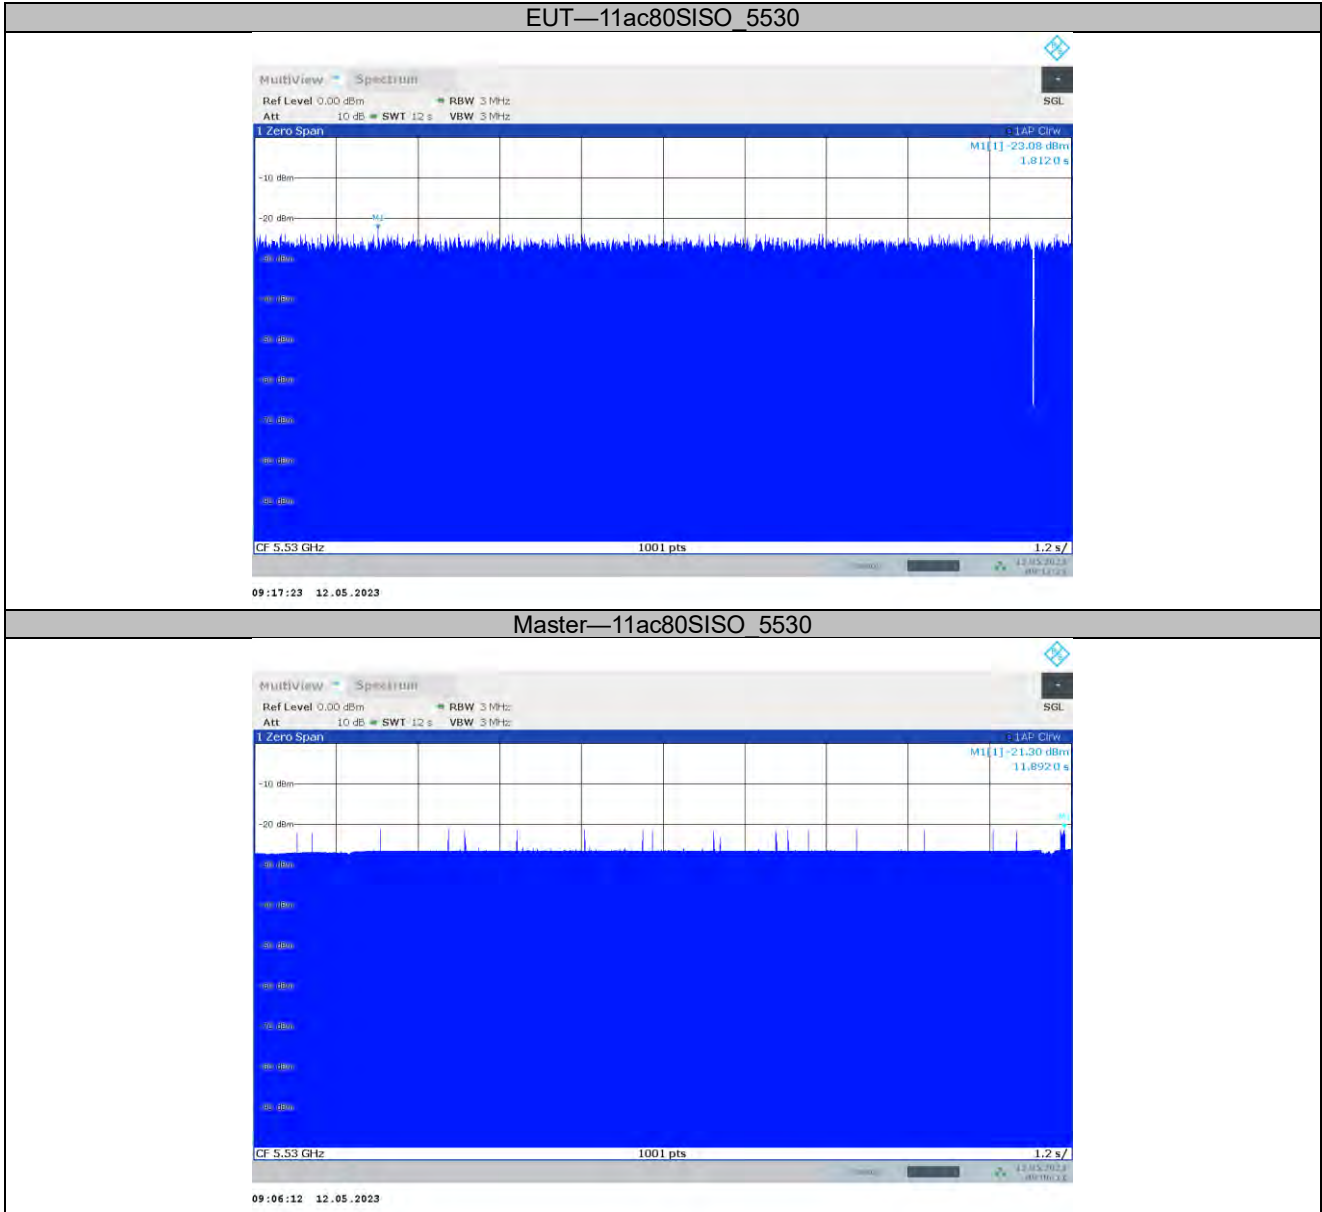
EUT—11ac80SISO_5530

MultiView Spectrum

Ref Level 0.00 dBm RBW 3 MHz

Att 10 dB SWT 12 s VBW 3 MHz

SGL

1 Zero Span

1AP Clrw

M1[1] -23.08 dBm

1.8120 s

-10 dBm

-20 dBm

M1

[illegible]

CF 5.53 GHz 1001 pts 1.2 s/

12.05.2023 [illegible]

09:17:23 12.05.2023

Master—11ac80SISO_5530

MultiView Spectrum

Ref Level 0.00 dBm RBW 3 MHz

Att 10 dB SWT 12 s VBW 3 MHz

SGL

1 Zero Span

1AP Clrw

M1[1] -21.30 dBm

11.8920 s

-10 dBm

-20 dBm

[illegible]

CF 5.53 GHz 1001 pts 1.2 s/

12.05.2023 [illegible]

09:06:12 12.05.2023